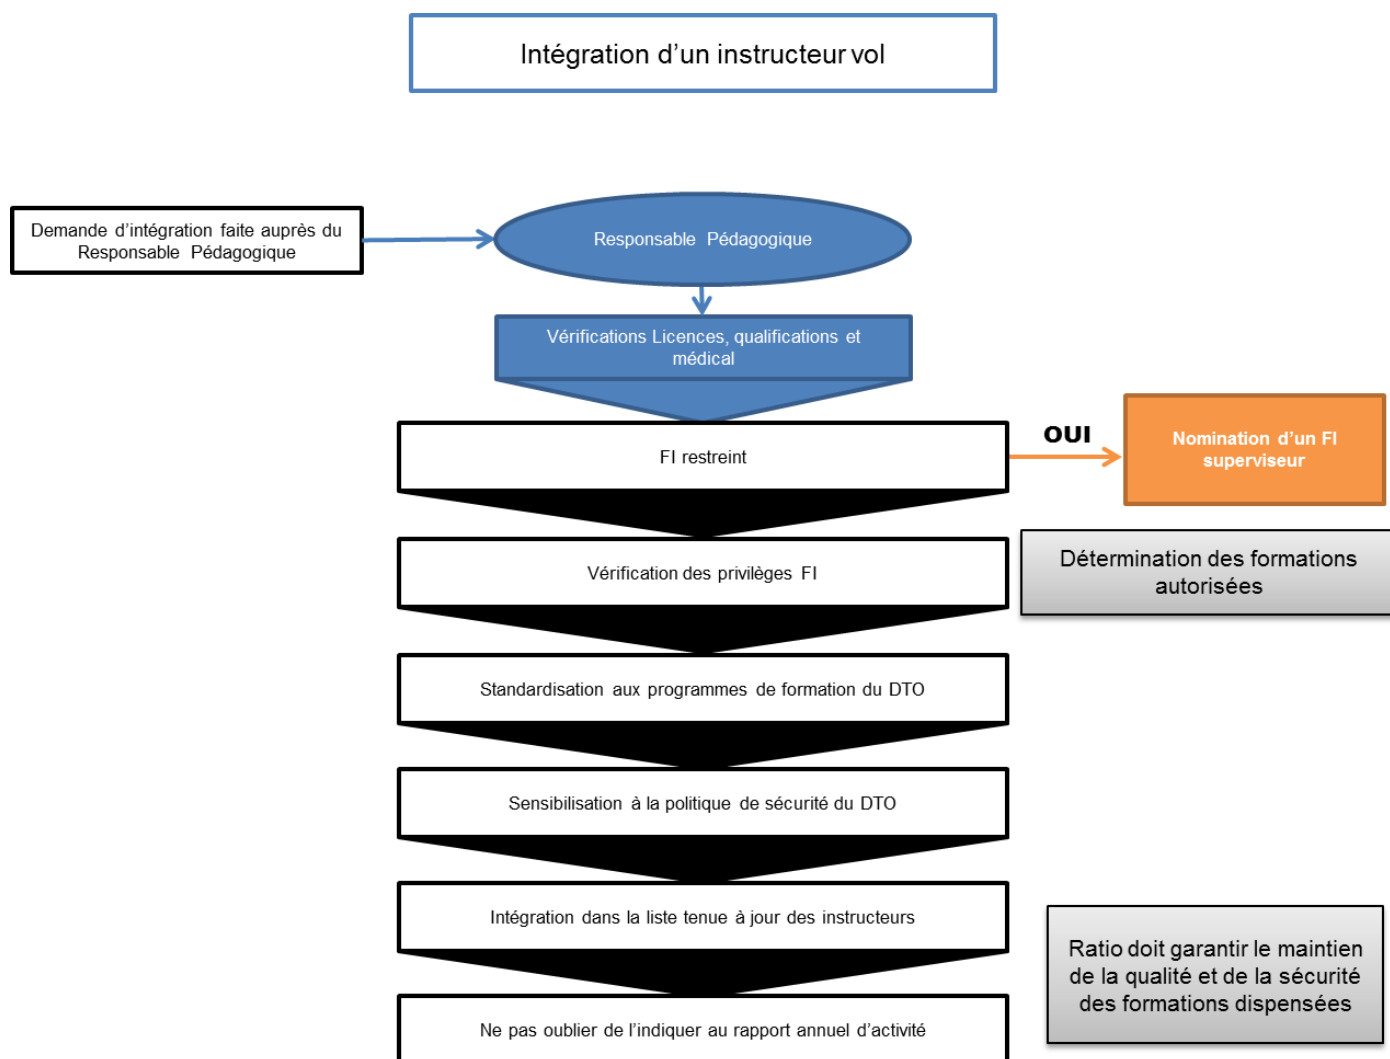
Intégration d’un instructeur vol

Demande d’intégration faite auprès du Responsable Pédagogique

Responsable Pédagogique

Vérifications Licences, qualifications et médical

FI restreint

OUI

Nomination d’un FI superviseur

Vérification des privilèges FI

Détermination des formations autorisées

Standardisation aux programmes de formation du DTO

Sensibilisation à la politique de sécurité du DTO

Intégration dans la liste tenue à jour des instructeurs

Ratio doit garantir le maintien de la qualité et de la sécurité des formations dispensées

Ne pas oublier de l’indiquer au rapport annuel d’activité